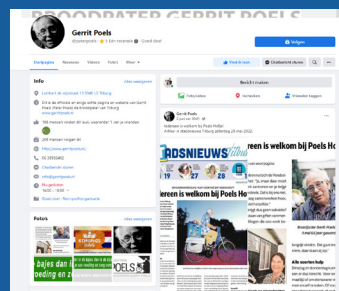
BROODBAKKER GERRIT POELS

Gerrit Poels
@gerritpoels · ★ 4,8 (sterrenrecensies) · Goed deal

Volgen

Startpagina Recensies Video's Foto's Meer

Vind ik leuk Chatbericht sturen

Info

Alle weergeven

Lunch t/m vrijdag 11:00 - 17:00 · Tilburg

Echt is de officiële en enige welke pagina en website van Gerrit Poels. Meer Poels de Kroodjeser van Tilburg

188 mensen volgen dit

188 mensen vinden dit leuk, waaronder 1 van je vrienden

http://www.gerritpoels.nl/

013 5950402

Chatbericht sturen

info@gerritpoels.nl

Nu geopend

Goed deal · Niet geprofileerd

Bericht maken

Foto/video Incheckken Vrienden taggen

Gerrit Poels
2 juni om 15:51

Iedereen is welkom bij Poels Hof(je)
4 Allin in Stadsnieuws Tilburg zaterdag 28 mei 2022.

DSNIEUWS

ereen is welkom bij Poels H

ereen is welkom bij Poels Ho

Foto's

Alle weergeven

bajes dan i
nlijke gevang

Alle soorten hulp